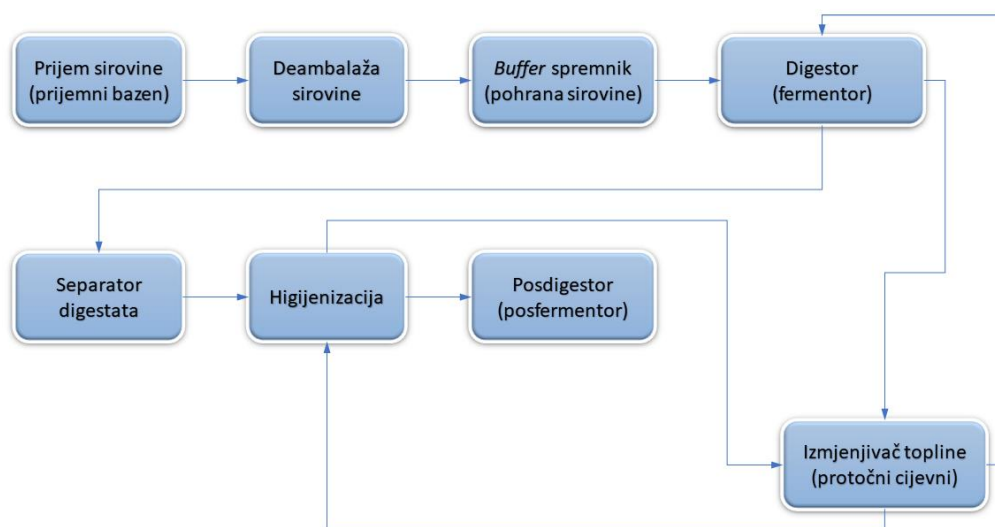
Prijem sirovine (prijemni bazen)

Deambalaža sirovine

Buffer spremnik (pohrana sirovine)

Digestor (fermentor)

Separator digestata

Higijenizacija

Posdigestor (posfermentor)

Izmjenjivač topline (protočni cijevni)